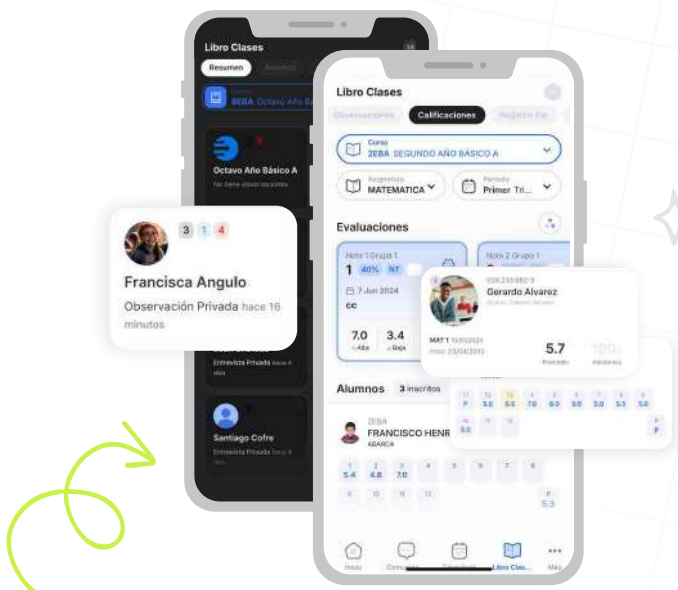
Libro Clases

Resumen

2EBA Octavo Año B

Octavo Año Básico A

No tiene observaciones

Francisca Angulo

3 1 4

Observación Privada hace 16 minutos

Entrevista Privada hace 4 días

Santiago Cofre

Entrevista Privada hace 4 días

Libro Clases

Observaciones Calificaciones Registro Fic

Curso
2EBA SEGUNDO AÑO BÁSICO A

Asignatura
MATEMATICA

Periodo
Primer Tri...

Evaluaciones

Nota 1 Grupo 1
1 40% NT
7 Jun 2024
cc

7.0 Alta
3.4 Baja

Nota 2 Grupo 1

Gerardo Alvarez

MAT 1

5.7 Promedio
100% Asistencia

Alumnos 3 inscritos

2EBA
FRANCISCO HENR
ABARCA

1 5.4
2 4.8
3 7.0
4 5 6 7 8
9 10 11 12
P 5.3

11 P
12 5.0
13 5.5
14 7.0
6.0
5.0
3.0
5.1
5.0
5.0

Inicio Comunica Calendario Libro Clas... Más